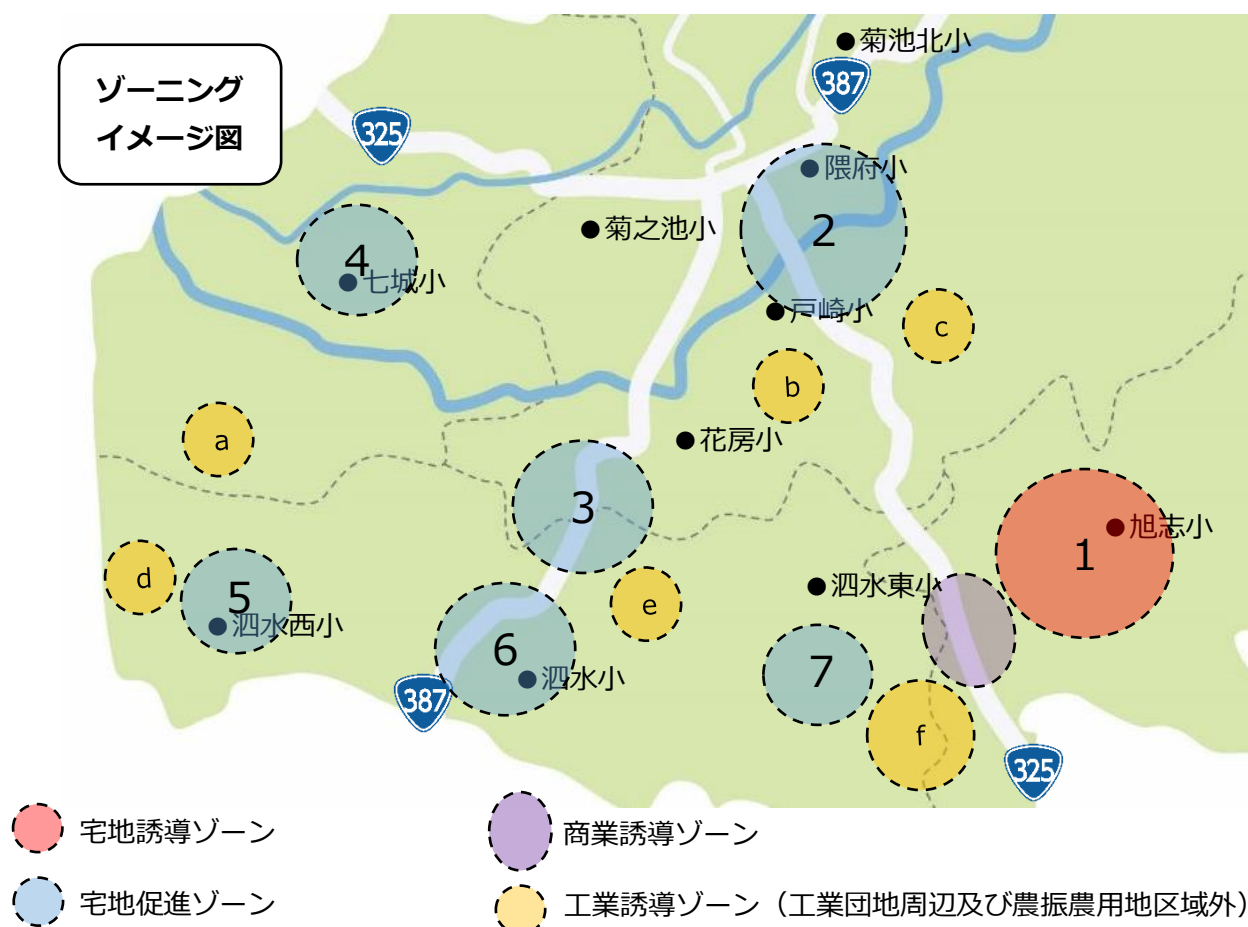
ゾーニング
イメージ図

菊池北小
387
325
隈府小
2
菊之池小
4
七城小
戸崎小
c
b
a
花房小
3
1
旭志小
d
5
泗水西小
e
泗水東小
6
泗水小
7
387
f
325

宅地誘導ゾーン
商業誘導ゾーン
宅地促進ゾーン
工業誘導ゾーン（工業団地周辺及び農振農用地区域外）